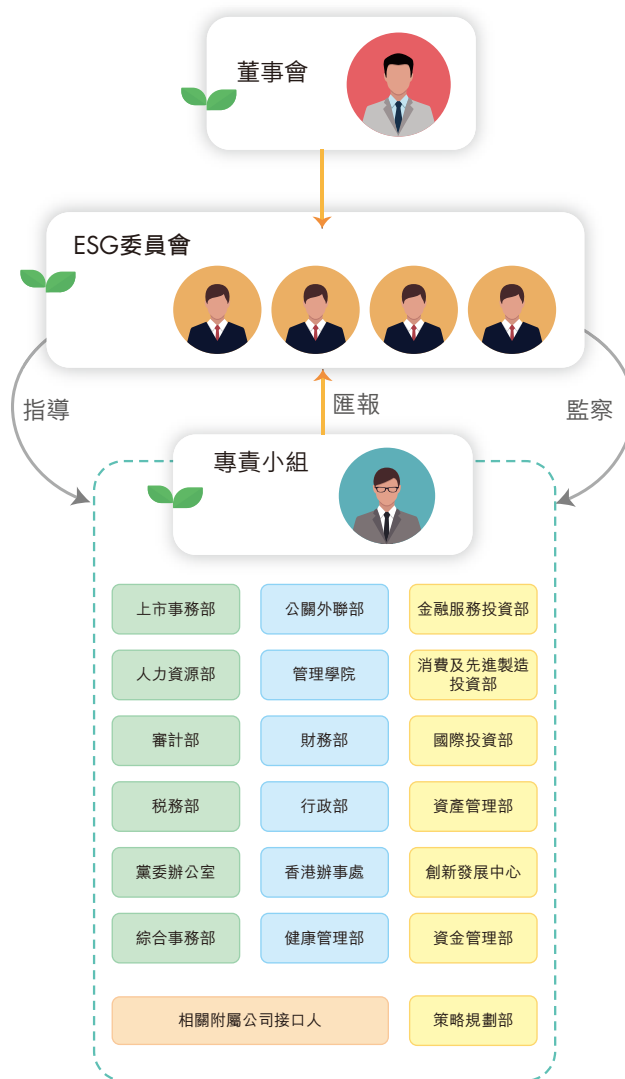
董事會

ESG委員會

指導

匯報

監察

專責小組

上市事務部

公關外聯部

金融服務投資部

人力資源部

管理學院

消費及先進製造投資部

審計部

財務部

國際投資部

稅務部

行政部

資產管理部

黨委辦公室

香港辦事處

創新發展中心

綜合事務部

健康管理部

資金管理部

相關附屬公司接口人

策略規劃部